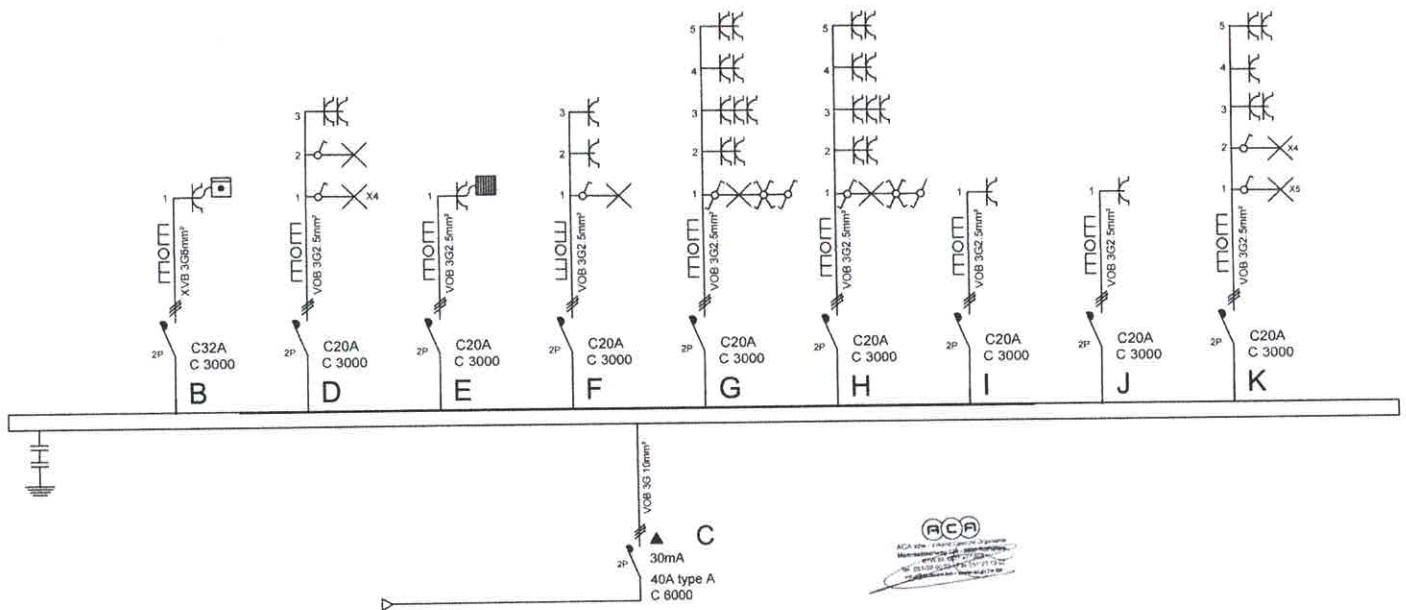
1
XVB 3G6mm²
2P
C32A
C 3000
B

3
2
1
X4
VOB 3G2.5mm²
2P
C20A
C 3000
D

1
VOB 3G2.5mm²
2P
C20A
C 3000
E

3
2
1
VOB 3G2.5mm²
2P
C20A
C 3000
F

5
4
3
2
1
VOB 3G2.5mm²
2P
C20A
C 3000
G

5
4
3
2
1
VOB 3G2.5mm²
2P
C20A
C 3000
H

1
VOB 3G2.5mm²
2P
C20A
C 3000
I

1
VOB 3G2.5mm²
2P
C20A
C 3000
J

5
4
3
2
1
X4
X5
VOB 3G2.5mm²
2P
C20A
C 3000
K

VOB 3G 10mm²
2P
30mA
40A type A
C 6000
C

ACA
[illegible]